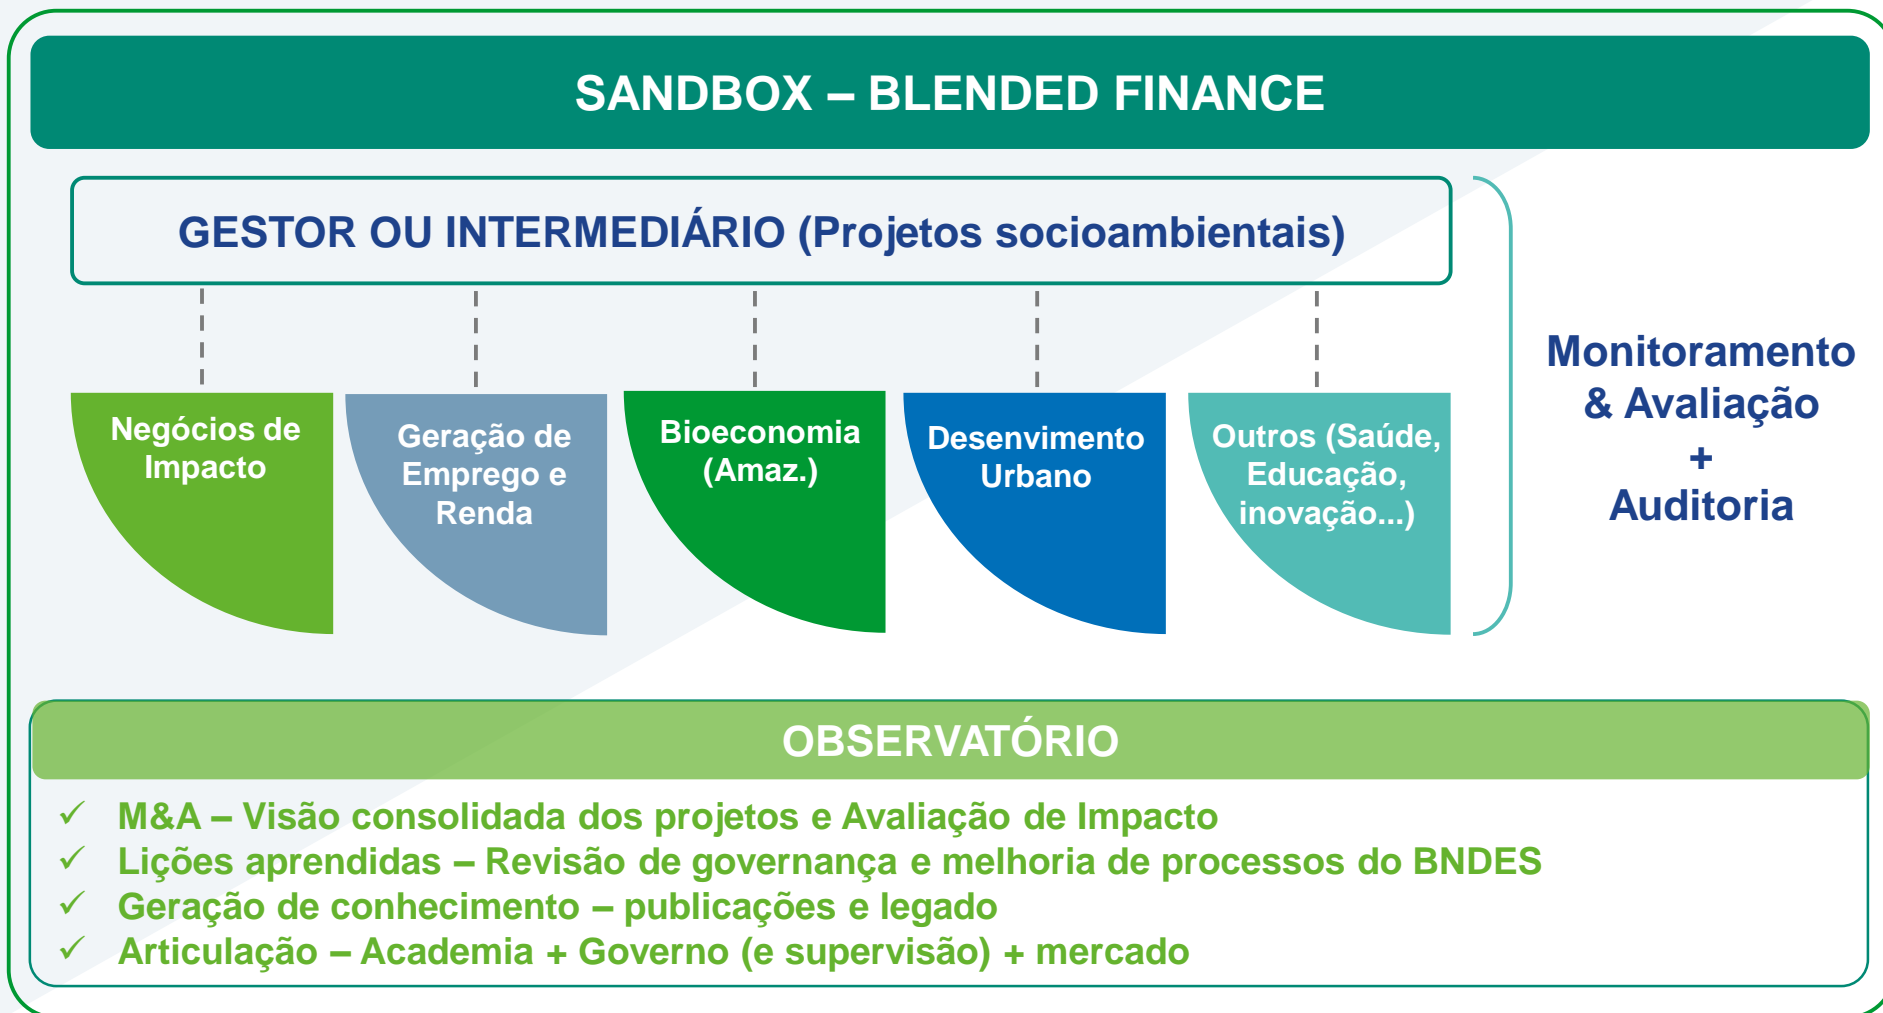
SANDBOX – BLENDED FINANCE

GESTOR OU INTERMEDIÁRIO (Projetos socioambientais)

Negócios de Impacto

Geração de Emprego e Renda

Bioeconomia (Amaz.)

Desenvimento Urbano

Outros (Saúde, Educação, inovação...)

Monitoramento & Avaliação + Auditoria

OBSERVATÓRIO

✓ M&A – Visão consolidada dos projetos e Avaliação de Impacto
✓ Lições aprendidas – Revisão de governança e melhoria de processos do BNDES
✓ Geração de conhecimento – publicações e legado
✓ Articulação – Academia + Governo (e supervisão) + mercado